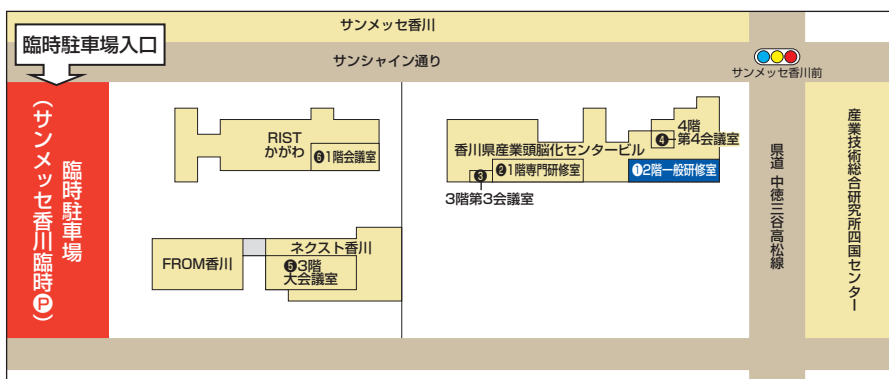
サンメッセ香川

臨時駐車場入口

サンシャイン通り

サンメッセ香川前

臨時駐車場

（サンメッセ香川臨時Ⓟ）

RIST
かがわ

❻1階会議室

香川県産業頭脳化センタービル

4階
❹第4会議室

❷1階専門研修室

❶2階一般研修室

❸

3階第3会議室

FROM香川

ネクスト香川

❺3階
大会議室

県道 中徳三谷高松線

産業技術総合研究所四国センター